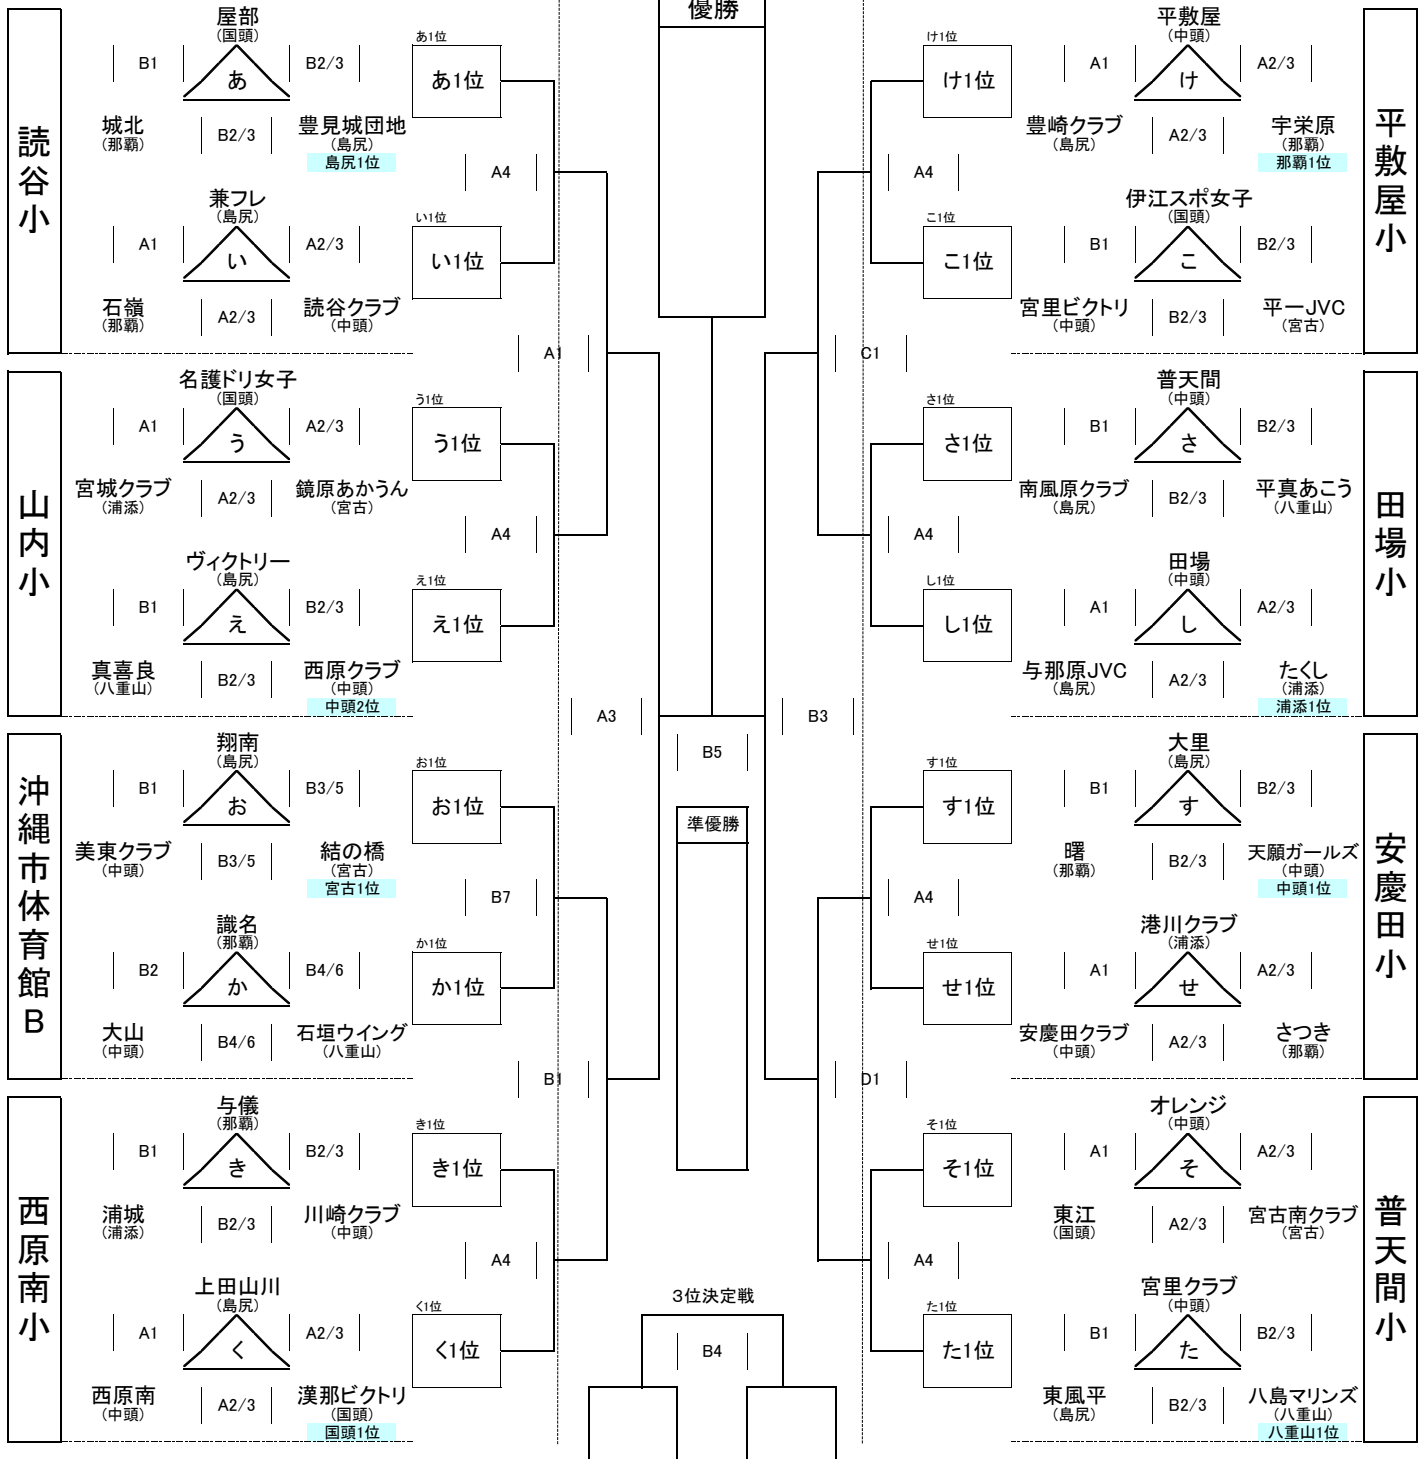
読谷小

屋部
(国頭)
B1 あ B2/3
城北
(那覇)
B2/3
豊見城団地
(島尻)
島尻1位

あ1位
あ1位

A4

兼フレ
(島尻)
A1 い A2/3
石嶺
(那覇)
A2/3
読谷クラブ
(中頭)

い1位
い1位

A1

山内小

名護ドリ女子
(国頭)
A1 う A2/3
宮城クラブ
(浦添)
A2/3
鏡原あかうん
(宮古)

う1位
う1位

A4

ヴィクトリー
(島尻)
B1 え B2/3
真喜良
(八重山)
B2/3
西原クラブ
(中頭)
中頭2位

え1位
え1位

A3

沖縄市体育館B

翔南
(島尻)
B1 お B3/5
美東クラブ
(中頭)
B3/5
結の橋
(宮古)
宮古1位

お1位
お1位

B7

識名
(那覇)
B2 か B4/6
大山
(中頭)
B4/6
石垣ウイング
(八重山)

か1位
か1位

B1

西原南小

与儀
(那覇)
B1 き B2/3
浦城
(浦添)
B2/3
川崎クラブ
(中頭)

き1位
き1位

A4

上田山川
(島尻)
A1 く A2/3
西原南
(中頭)
A2/3
漢那ビクトリ
(国頭)
国頭1位

く1位
く1位

優勝

B5

準優勝

3位決定戦
B4

平敷屋小

平敷屋
(中頭)
A1 け A2/3
豊崎クラブ
(島尻)
A2/3
宇栄原
(那覇)
那覇1位

け1位
け1位

A4

伊江スポ女子
(国頭)
B1 こ B2/3
宮里ビクトリ
(中頭)
B2/3
平一JVC
(宮古)

こ1位
こ1位

C1

田場小

普天間
(中頭)
B1 さ B2/3
南風原クラブ
(島尻)
B2/3
平真あこう
(八重山)

さ1位
さ1位

A4

田場
(中頭)
A1 し A2/3
与那原JVC
(島尻)
A2/3
たくし
(浦添)
浦添1位

し1位
し1位

B3

安慶田小

大里
(島尻)
B1 す B2/3
曙
(那覇)
B2/3
天願ガールズ
(中頭)
中頭1位

す1位
す1位

A4

港川クラブ
(浦添)
A1 せ A2/3
安慶田クラブ
(中頭)
A2/3
さつき
(那覇)

せ1位
せ1位

D1

普天間小

オレンジ
(中頭)
A1 そ A2/3
東江
(国頭)
A2/3
宮古南クラブ
(宮古)

そ1位
そ1位

A4

宮里クラブ
(中頭)
B1 た B2/3
東風平
(島尻)
B2/3
八島マリンズ
(八重山)
八重山1位

た1位
た1位